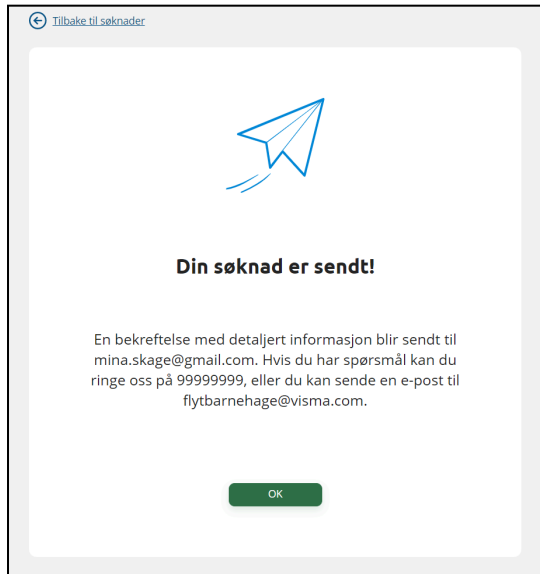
Tilbake til søknader

Din søknad er sendt!

En bekreftelse med detaljert informasjon blir sendt til mina.skage@gmail.com. Hvis du har spørsmål kan du ringe oss på 99999999, eller du kan sende en e-post til flytbarnehage@visma.com.

OK